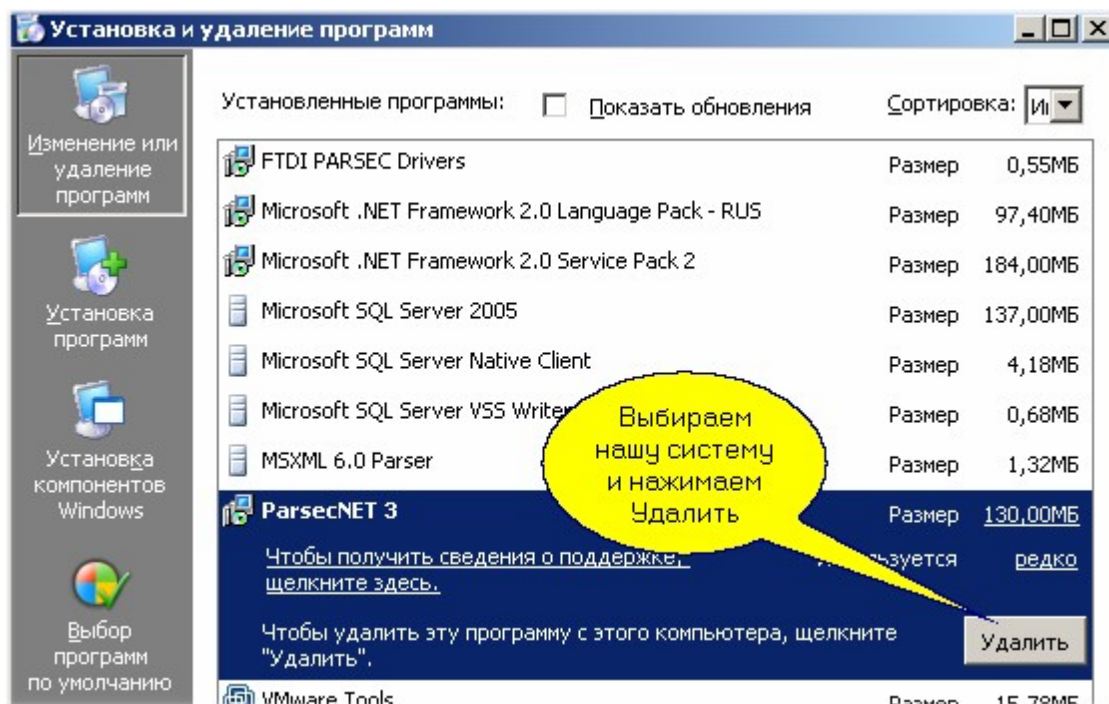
Установка и удаление программ

Изменение или удаление программ

Установка программ

Установка компонентов Windows

Выбор программ по умолчанию

Установленные программы: Показать обновления Сортировка: Им

| | | |
|---|---|---|
| FTDI PARSEC Drivers | Размер | 0,55МБ |
| Microsoft .NET Framework 2.0 Language Pack - RUS | Размер | 97,40МБ |
| Microsoft .NET Framework 2.0 Service Pack 2 | Размер | 184,00МБ |
| Microsoft SQL Server 2005 | Размер | 137,00МБ |
| Microsoft SQL Server Native Client | Размер | 4,18МБ |
| Microsoft SQL Server VSS Writer | Размер | 0,68МБ |
| MSXML 6.0 Parser | Размер | 1,32МБ |
| ParsecNET 3 | Размер | 130,00МБ |

Чтобы получить сведения о поддержке, щелкните здесь. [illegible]зуется редко

Чтобы удалить эту программу с этого компьютера, щелкните "Удалить".

Удалить

VMware Tools Размер 15,78МБ

Выбираем нашу систему и нажимаем Удалить